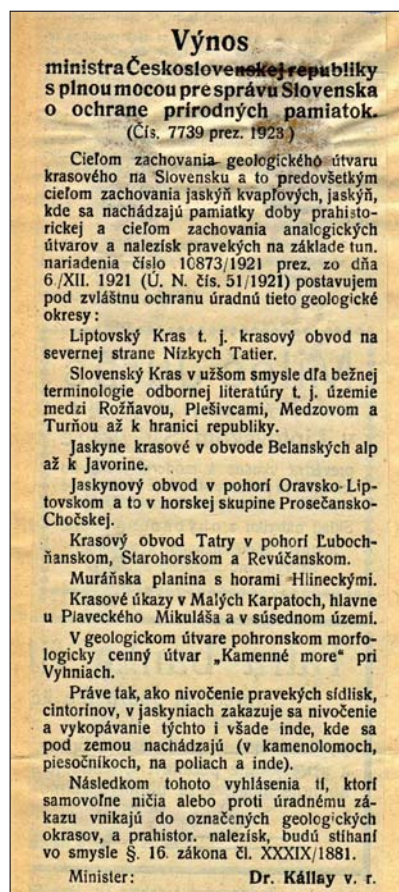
Výnos
ministra Československej republiky s plnou mocou pre správu Slovenska o ochrane prírodných pamiatok.
(Čís. 7739 prez. 1923)

Cieľom zachovania geologického útvaru krasového na Slovensku a to predovšetkým cieľom zachovania jaskýň kvapľových, jaskýň, kde sa nachádzajú pamiatky doby prahistorickej a cieľom zachovania analogických útvarov a nalezísk pravekých na základe tun. nariadenia číslo 10873/1921 prez. zo dňa 6./XII. 1921 (Ú. N. čís. 51/1921) postavujem pod zvláštnu ochranu úradnú tieto geologické okresy:

Liptovský Kras t. j. krasový obvod na severnej strane Nízkych Tatier.

Slovenský Kras v užšom smysle dľa bežnej terminologie odbornej literatúry t. j. území medzi Rožňavou, Plešivcami, Medzovom a Turňou až k hranici republiky.

Jaskyne krasové v obvode Belanských alp až k Javorine.

Jaskynový obvod v pohorí Oravsko-Liptovskom a to v horskej skupine Prosečansko-Chočskej.

Krasový obvod Tatry v pohorí Ľubochňanskom, Starohorskom a Revúčanskom.

Muráňska planina s horami Hlineckými.

Krasové úkazy v Malých Karpatoch, hlavne u Plaveckého Mikuláša a v súsednom území.

V geologickom útvare pohronskom morfologicky cenný útvar „Kamenné more" pri Vyhniach.

Práve tak, ako nivočenie pravekých sídlisk, cintorínov, v jaskyniach zakazuje sa nivočenie a vykopávanie týchto i všade inde, kde sa pod zemou nachádzajú (v kamenolomoch, piesočníkoch, na poliach a inde).

Následkom tohoto vyhlásenia tí, ktorí samovoľne ničia alebo proti úradnému zákazu vnikajú do označených geologických okrasov, a prahistor. nalezísk, budú stíhaní vo smysle §. 16. zákona čl. XXXIX/1881.

Minister: Dr. Kállay v. r.